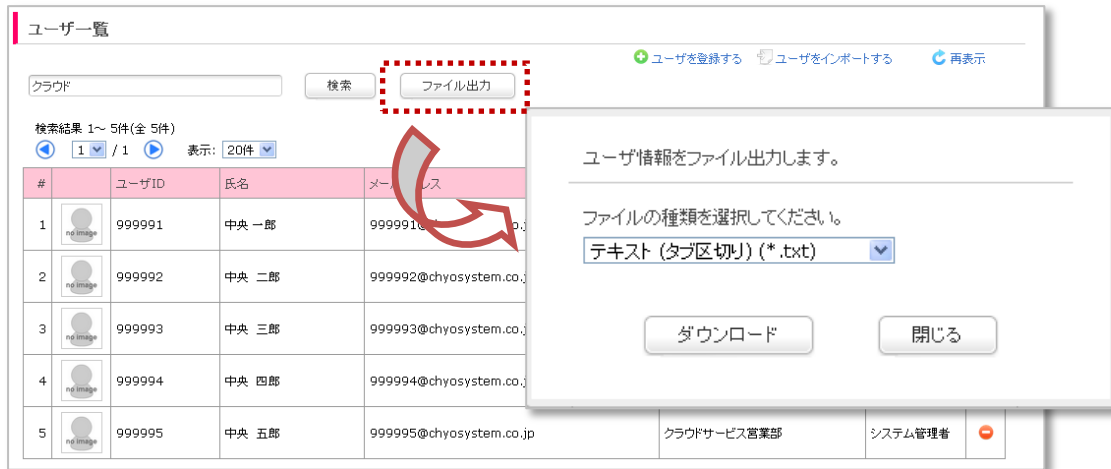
ユーザー一覧

ユーザを登録する　ユーザをインポートする　再表示

クラウド　検索　ファイル出力

検索結果 1～ 5件(全 5件)
1 / 1　表示: 20件

| # | | ユーザID | 氏名 | メー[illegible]レス | | | |
|---|---|---|---|---|---|---|---|
| 1 | no image | 999991 | 中央 一郎 | 999991@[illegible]o.j | | | |
| 2 | no image | 999992 | 中央 二郎 | 999992@chyosystem.co.j | | | |
| 3 | no image | 999993 | 中央 三郎 | 999993@chyosystem.co.j | | | |
| 4 | no image | 999994 | 中央 四郎 | 999994@chyosystem.co.j | | | |
| 5 | no image | 999995 | 中央 五郎 | 999995@chyosystem.co.jp | クラウドサービス営業部 | システム管理者 | |

ユーザ情報をファイル出力します。

ファイルの種類を選択してください。

テキスト (タブ区切り) (*.txt)

ダウンロード　閉じる